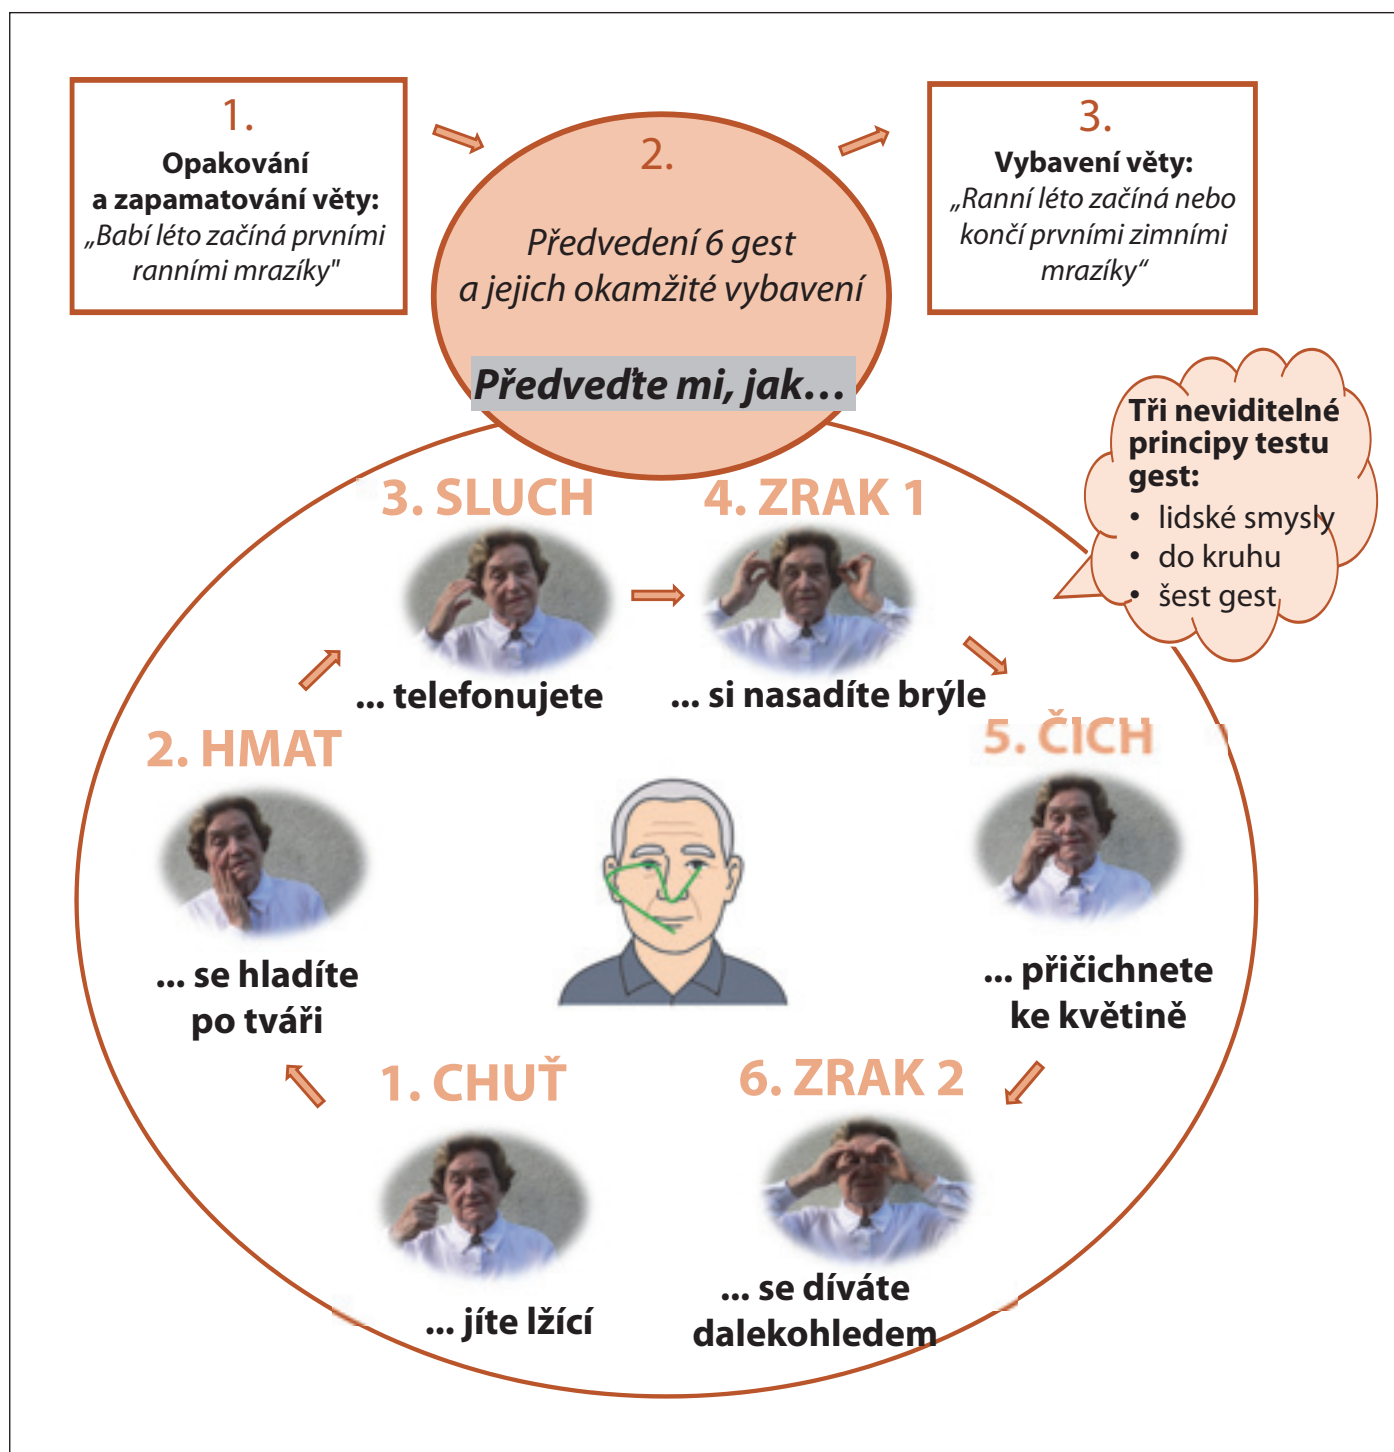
1.
Opakování a zapamatování věty:
„Babí léto začíná prvními ranními mrazíky"

2.
Předvedení 6 gest a jejich okamžité vybavení

Předveďte mi, jak…

3.
Vybavení věty:
„Ranní léto začíná nebo končí prvními zimními mrazíky“

Tři neviditelné principy testu gest:
• lidské smysly
• do kruhu
• šest gest

3. SLUCH
… telefonujete

4. ZRAK 1
… si nasadíte brýle

2. HMAT
… se hladíte po tváři

5. ČICH
… přičichnete ke květině

1. CHUŤ
… jíte lžící

6. ZRAK 2
… se díváte dalekohledem